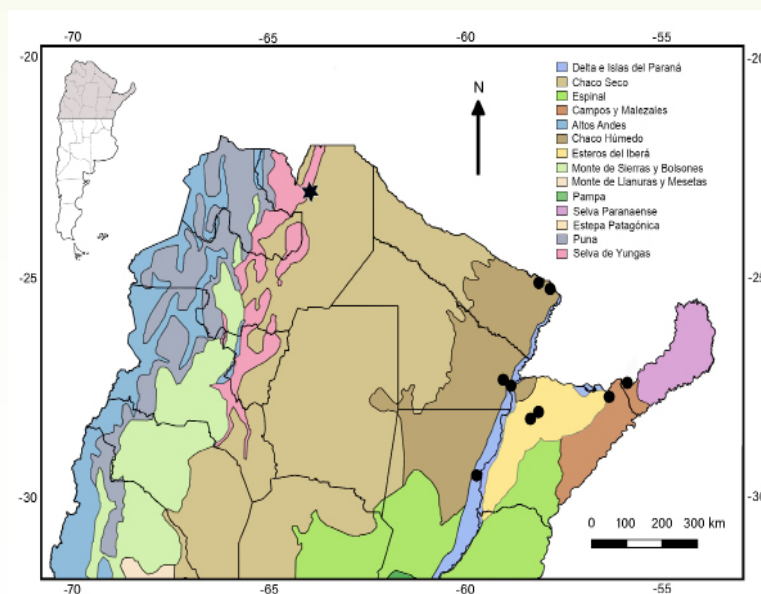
-70
-65
-60
-55
-20
-20
-25
-25
-30
-30
-70
-65
-60
-55

N

Delta e Islas del Paraná
Chaco Seco
Espinal
Campos y Malezales
Altos Andes
Chaco Húmedo
Esteros del Iberá
Monte de Sierras y Bolsones
Monte de Llanuras y Mesetas
Pampa
Selva Paranaense
Estepa Patagónica
Puna
Selva de Yungas

0 100 200 300 km